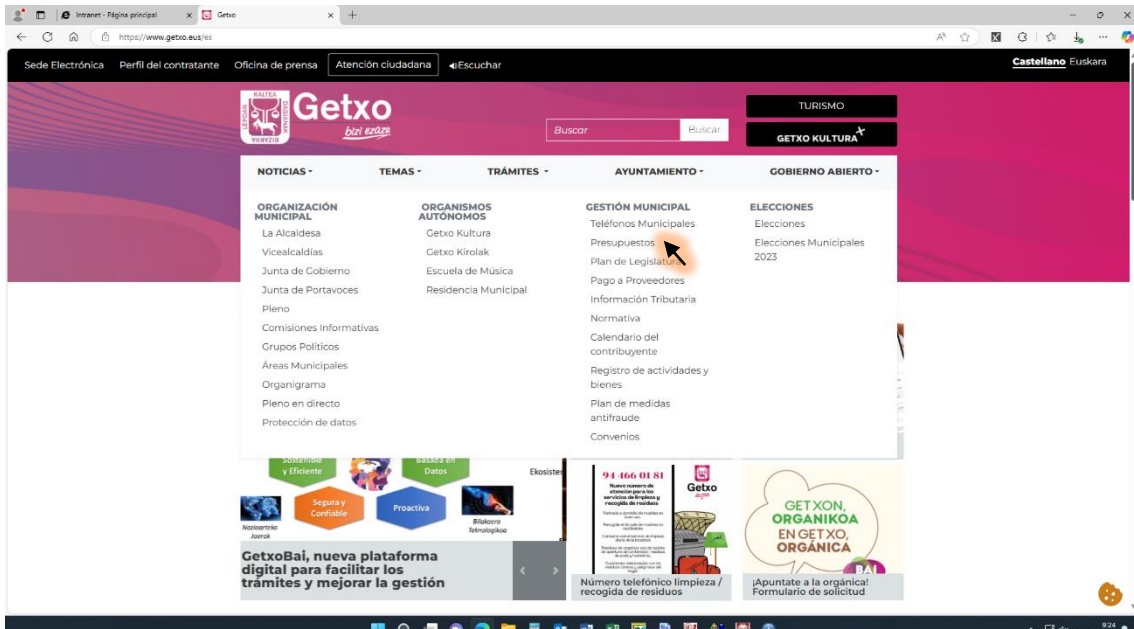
Intranet - Página principal
Getxo
https://www.getxo.eus/es

Sede Electrónica Perfil del contratante Oficina de prensa Atención ciudadana Escuchar
Castellano Euskara

Getxo
bizi ezazu
Buscar Buscar
TURISMO
GETXO KULTURA

NOTICIAS TEMAS TRÁMITES AYUNTAMIENTO GOBIERNO ABIERTO

ORGANIZACIÓN MUNICIPAL
La Alcaldesa
Vicealcaldías
Junta de Gobierno
Junta de Portavoces
Pleno
Comisiones Informativas
Grupos Políticos
Áreas Municipales
Organigrama
Pleno en directo
Protección de datos

ORGANISMOS AUTÓNOMOS
Getxo Kultura
Getxo Kirolak
Escuela de Música
Residencia Municipal

GESTIÓN MUNICIPAL
Teléfonos Municipales
Presupuestos
Plan de Legislatura
Pago a Proveedores
Información Tributaria
Normativa
Calendario del contribuyente
Registro de actividades y bienes
Plan de medidas antifraude
Convenios

ELECCIONES
Elecciones
Elecciones Municipales 2023

Sostenible y Eficiente
Basada en Datos
Ekosistema
Segura y Confiable
Proactiva
Nazioarteko Joerak
Bilakaera Teknologikoa

GetxoBai, nueva plataforma digital para facilitar los trámites y mejorar la gestión

94 466 01 81
Nuevo número de atención para los servicios de limpieza y recogida de residuos
Getxo
Número telefónico limpieza / recogida de residuos

GETXON, ORGANIKOA EN GETXO, ORGÁNICA
BAI
¡Apuntate a la orgánica! Formulario de solicitud

9:24